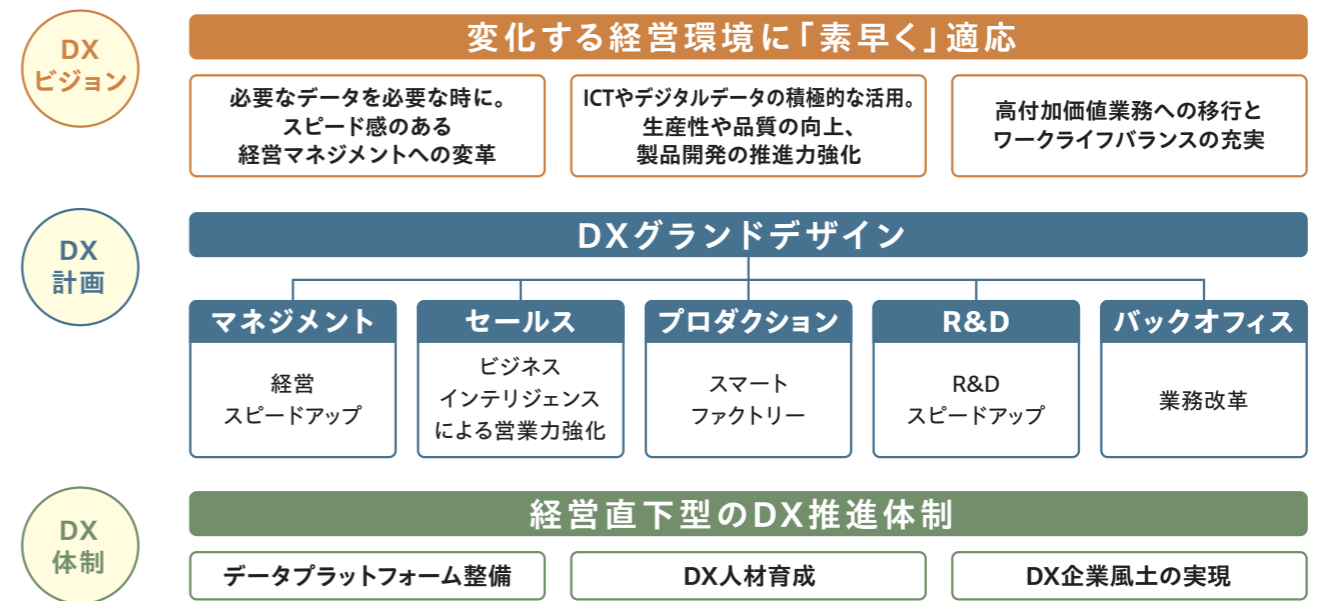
DX
ビジョン

変化する経営環境に「素早く」適応

必要なデータを必要な時に。
スピード感のある
経営マネジメントへの変革

ICTやデジタルデータの積極的な活用。
生産性や品質の向上、
製品開発の推進力強化

高付加価値業務への移行と
ワークライフバランスの充実

DX
計画

DXグランドデザイン

| マネジメント | セールス | プロダクション | R&D | バックオフィス |
|---|---|---|---|---|
| 経営 スピードアップ | ビジネス インテリジェンス による営業力強化 | スマート ファクトリー | R&D スピードアップ | 業務改革 |

DX
体制

経営直下型のDX推進体制

データプラットフォーム整備

DX人材育成

DX企業風土の実現